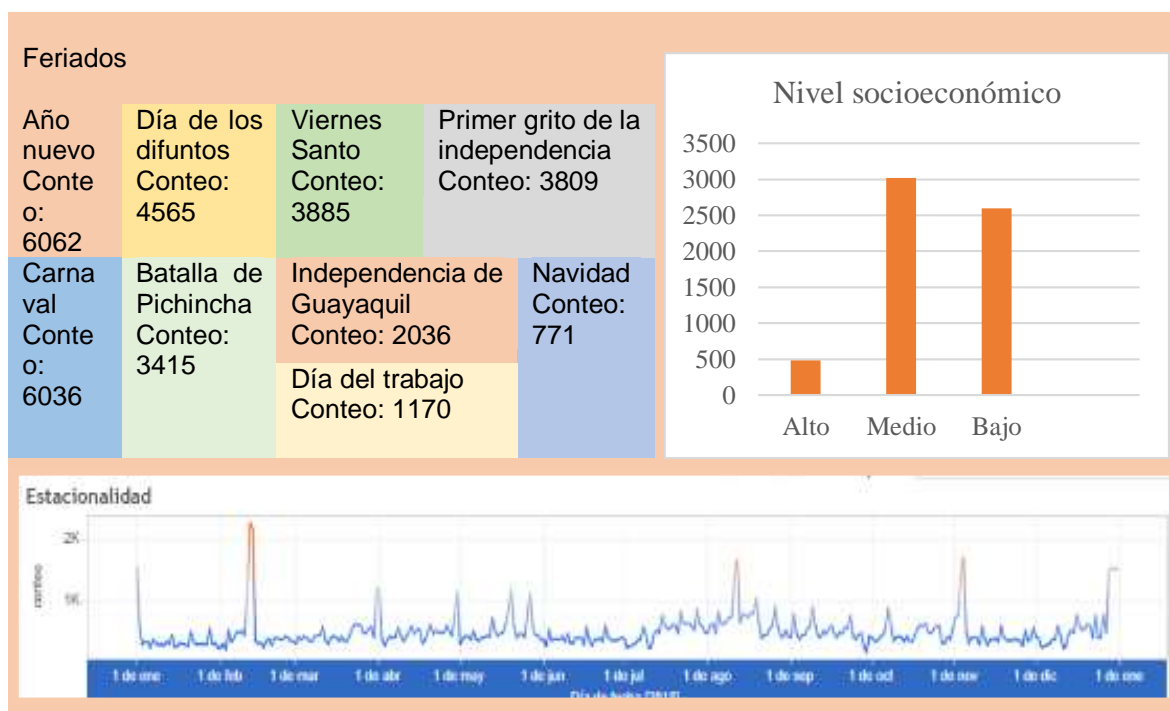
Feriados

Año nuevo Conteo: 6062

Día de los difuntos Conteo: 4565

Viernes Santo Conteo: 3885

Primer grito de la independencia Conteo: 3809

Carnaval Conteo: 6036

Batalla de Pichincha Conteo: 3415

Independencia de Guayaquil Conteo: 2036

Día del trabajo Conteo: 1170

Navidad Conteo: 771

Nivel socioeconómico

3500
3000
2500
2000
1500
1000
500
0

Alto Medio Bajo

Estacionalidad

2K
1K

conteo

1 de ene 1 de feb 1 de mar 1 de abr 1 de may 1 de jun 1 de jul 1 de ago 1 de sep 1 de oct 1 de nov 1 de dic 1 de ene

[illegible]